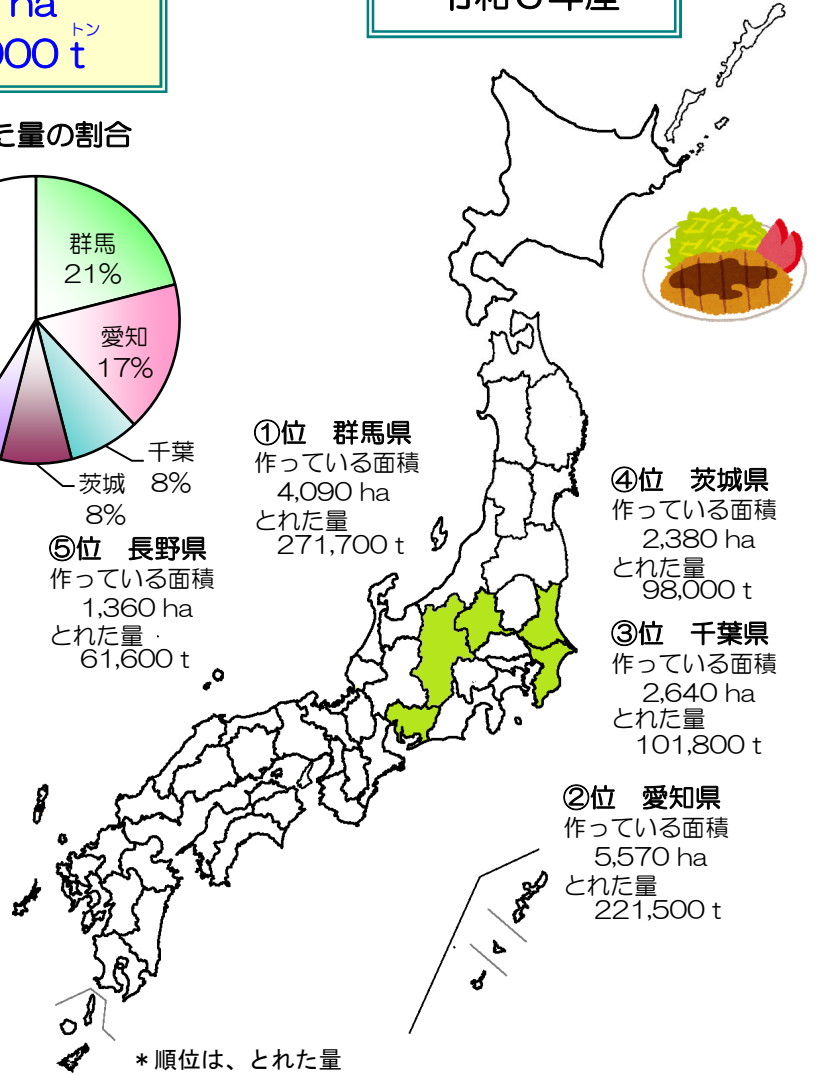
ha
000 t
トン

た量の割合

群馬
21%

愛知
17%

千葉
8%

茨城
8%

①位　群馬県
作っている面積
4,090 ha
とれた量
271,700 t

④位　茨城県
作っている面積
2,380 ha
とれた量
98,000 t

⑤位　長野県
作っている面積
1,360 ha
とれた量
61,600 t

③位　千葉県
作っている面積
2,640 ha
とれた量
101,800 t

②位　愛知県
作っている面積
5,570 ha
とれた量
221,500 t

＊順位は、とれた量